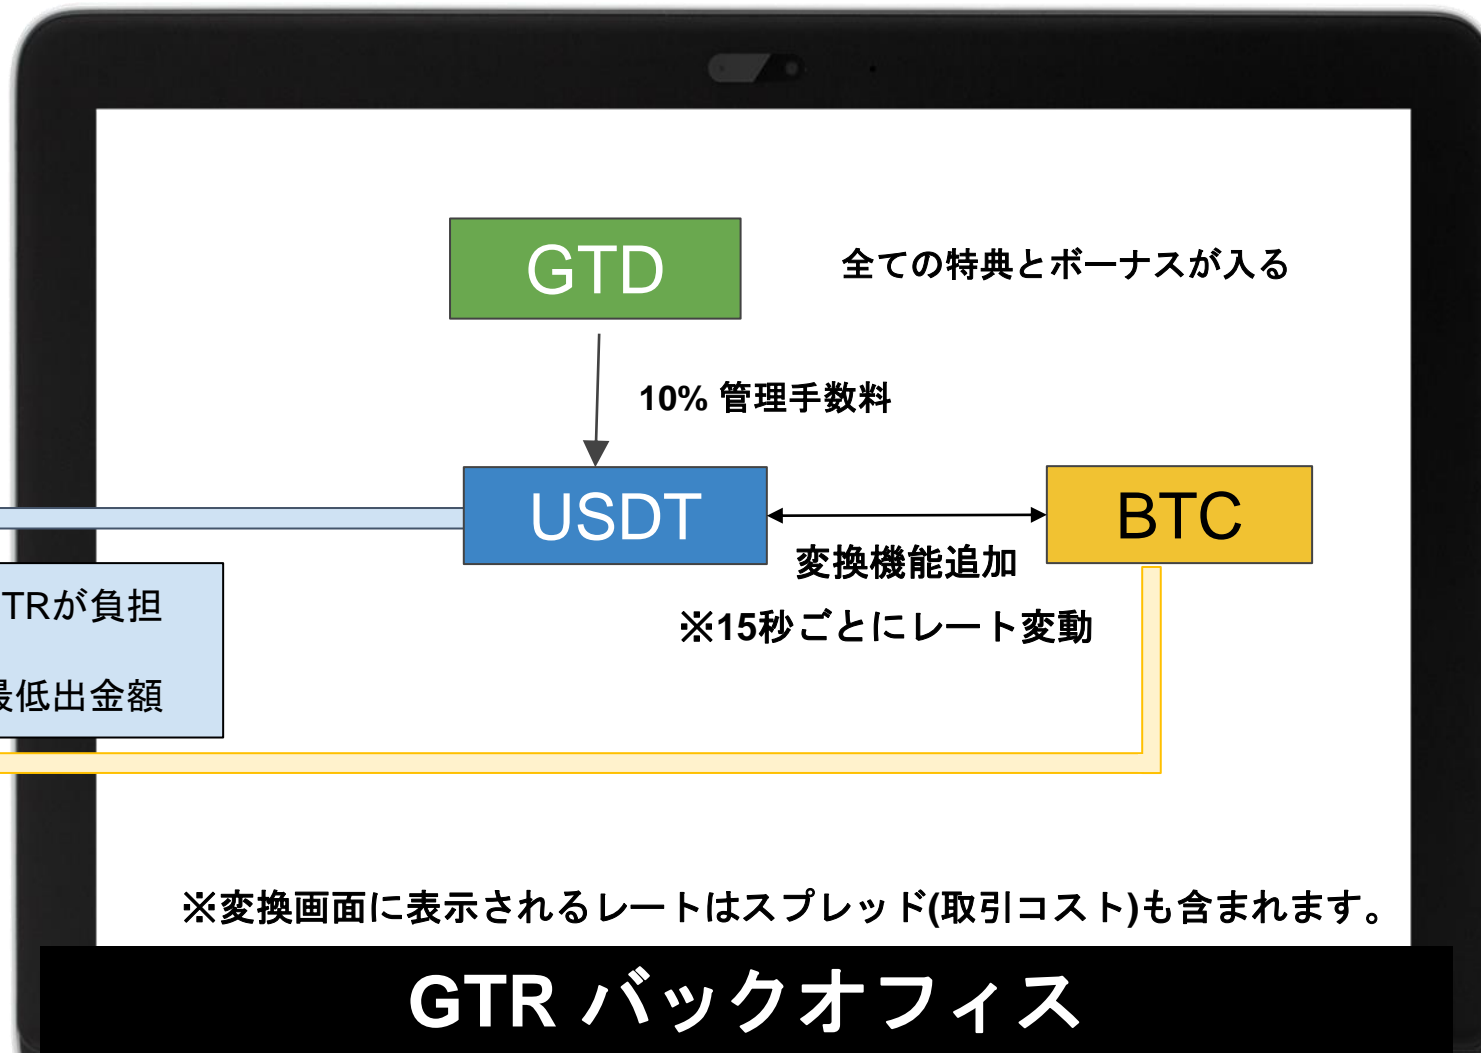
GTD

全ての特典とボーナスが入る

10% 管理手数料

USDT

BTC

変換機能追加

※15秒ごとにレート変動

TRが負担

最低出金額

※変換画面に表示されるレートはスプレッド(取引コスト)も含まれます。

GTR バックオフィス